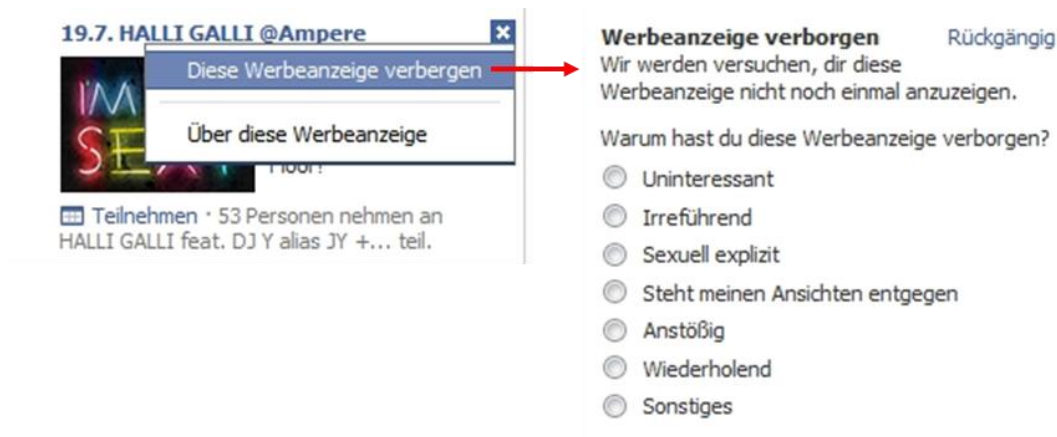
19.7. HALLI GALLI @Ampere

Diese Werbeanzeige verbergen

Über diese Werbeanzeige

Floor!

Teilnehmen · 53 Personen nehmen an HALLI GALLI feat. DJ Y alias JY +... teil.

Werbeanzeige verborgen Rückgängig

Wir werden versuchen, dir diese Werbeanzeige nicht noch einmal anzuzeigen.

Warum hast du diese Werbeanzeige verborgen?

Uninteressant

Irreführend

Sexuell explizit

Steht meinen Ansichten entgegen

Anstößig

Wiederholend

Sonstiges